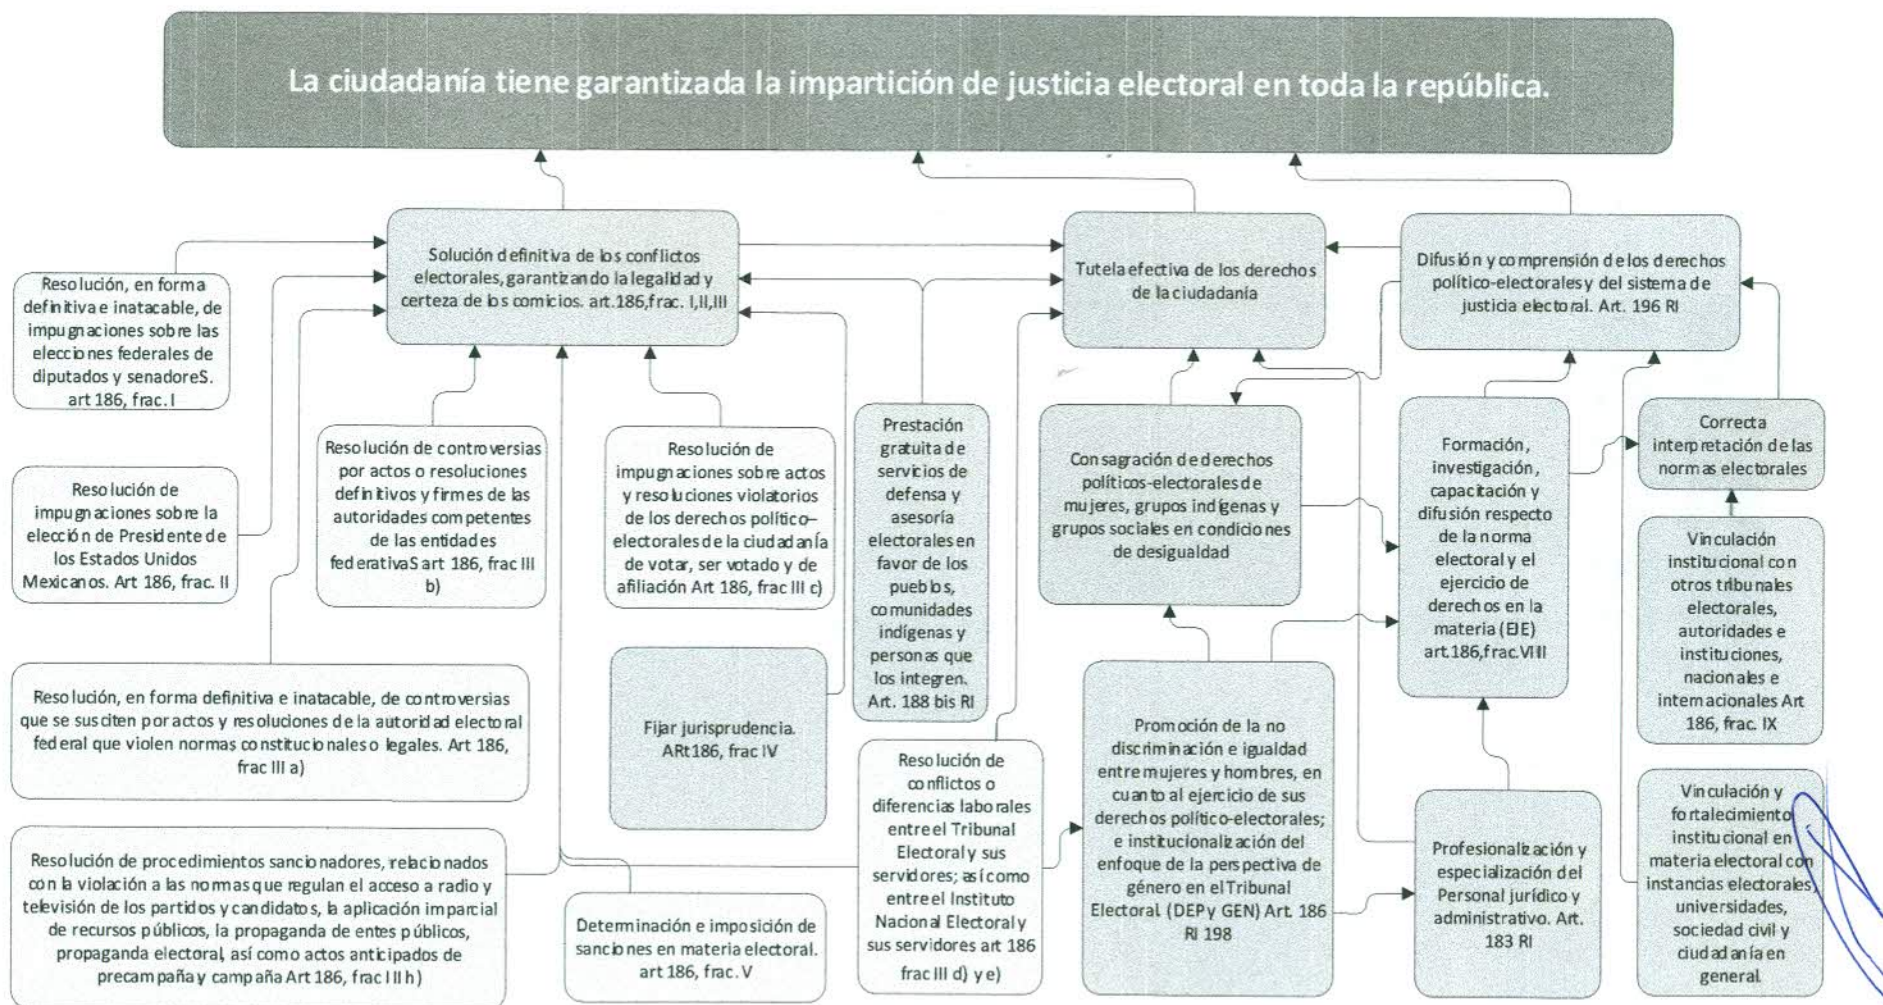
La ciudadanía tiene garantizada la impartición de justicia electoral en toda la república.

Solución definitiva de los conflictos electorales, garantizando la legalidad y certeza de los comicios. art.186, frac. I, II, III

Tutela efectiva de los derechos de la ciudadanía

Difusión y comprensión de los derechos político-electorales y del sistema de justicia electoral. Art. 196 RI

Resolución, en forma definitiva e inatacable, de impugnaciones sobre las elecciones federales de diputados y senadoreS. art 186, frac. I

Resolución de impugnaciones sobre la elección de Presidente de los Estados Unidos Mexicanos. Art 186, frac. II

Resolución de controversias por actos o resoluciones definitivos y firmes de las autoridades competentes de las entidades federativaS art 186, frac III b)

Resolución de impugnaciones sobre actos y resoluciones violatorios de los derechos político-electorales de la ciudadanía de votar, ser votado y de afiliación Art 186, frac III c)

Prestación gratuita de servicios de defensa y asesoría electorales en favor de los pueblos, comunidades indígenas y personas que los integren. Art. 188 bis RI

Consagración de derechos políticos-electorales de mujeres, grupos indígenas y grupos sociales en condiciones de desigualdad

Formación, investigación, capacitación y difusión respecto de la norma electoral y el ejercicio de derechos en la materia (EIE) art.186, frac.VIII

Correcta interpretación de las normas electorales

Vinculación institucional con otros tribunales electorales, autoridades e instituciones, nacionales e internacionales Art 186, frac. IX

Resolución, en forma definitiva e inatacable, de controversias que se susciten por actos y resoluciones de la autoridad electoral federal que violen normas constitucionales o legales. Art 186, frac III a)

Fijar jurisprudencia. ARt186, frac IV

Resolución de conflictos o diferencias laborales entre el Tribunal Electoral y sus servidores; así como entre el Instituto Nacional Electoral y sus servidores art 186 frac III d) y e)

Promoción de la no discriminación e igualdad entre mujeres y hombres, en cuanto al ejercicio de sus derechos político-electorales; e institucionalización del enfoque de la perspectiva de género en el Tribunal Electoral. (DEPy GEN) Art. 186 RI 198

Profesionalización y especialización del Personal jurídico y administrativo. Art. 183 RI

Vinculación y fortalecimiento institucional en materia electoral con instancias electorales, universidades, sociedad civil y ciudadanía en general.

Resolución de procedimientos sancionadores, relacionados con la violación a las normas que regulan el acceso a radio y televisión de los partidos y candidatos, la aplicación imparcial de recursos públicos, la propaganda de entes públicos, propaganda electoral, así como actos anticipados de precampaña y campaña Art 186, frac III h)

Determinación e imposición de sanciones en materia electoral. art 186, frac. V